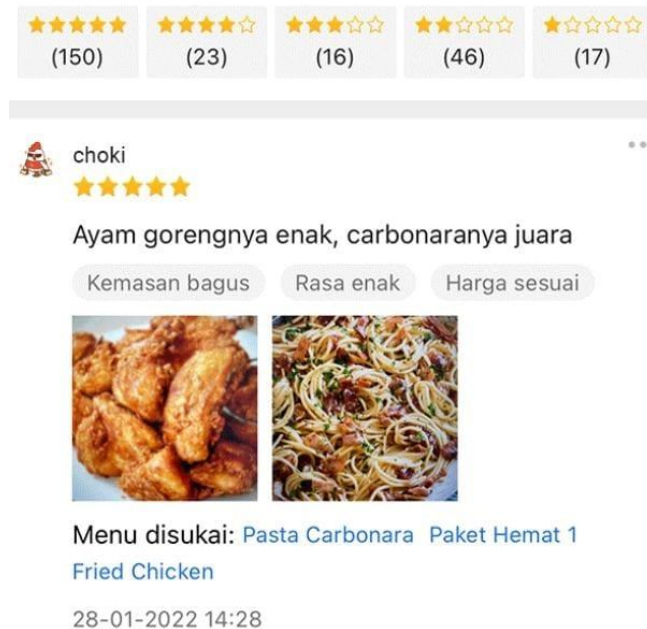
★★★★★ (150) ★★★★☆ (23) ★★★☆☆ (16) ★★☆☆☆ (46) ★☆☆☆☆ (17)

choki
★★★★★

Ayam gorengnya enak, carbonaranya juara

Kemasan bagus Rasa enak Harga sesuai

Menu disukai: Pasta Carbonara Paket Hemat 1 Fried Chicken

28-01-2022 14:28